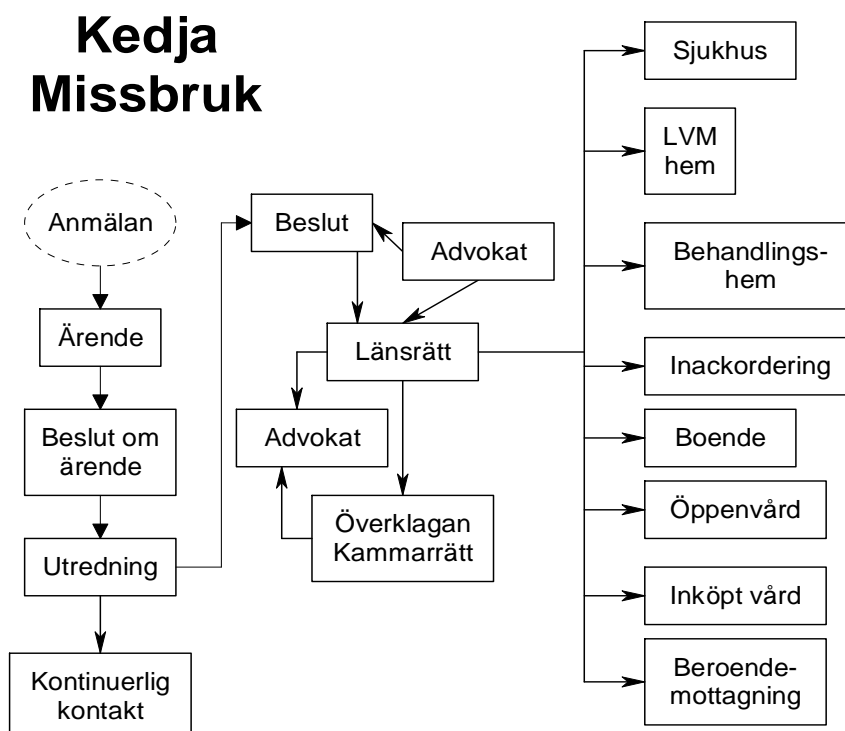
Kedja Missbruk

Anmälan

Ärende

Beslut om ärende

Utredning

Kontinuerlig kontakt

Beslut

Advokat

Länsrätt

Advokat

Överklagan Kammarrätt

Sjukhus

LVM hem

Behandlingshem

Inackordering

Boende

Öppenvård

Inköpt vård

Beroendemottagning